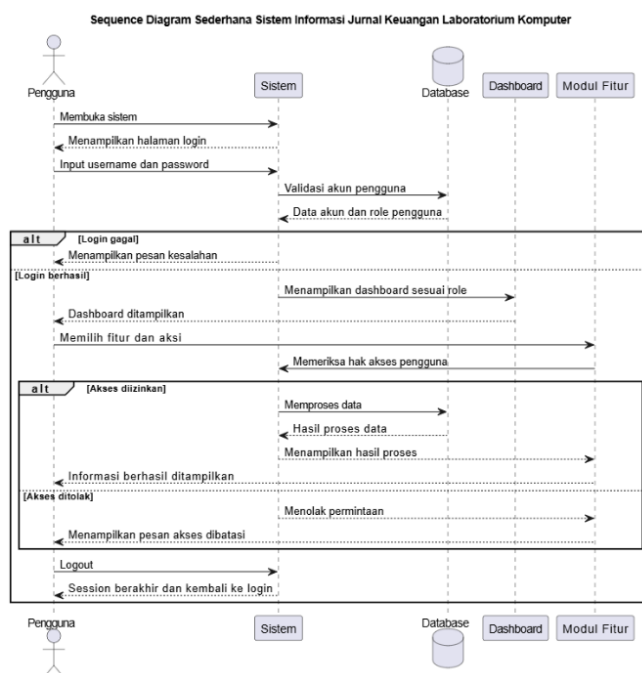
Sequence Diagram Sederhana Sistem Informasi Jurnal Keuangan Laboratorium Komputer

Pengguna

Sistem

Database

Dashboard

Modul Fitur

Membuka sistem

Menampilkan halaman login

Input username dan password

Validasi akun pengguna

Data akun dan role pengguna

alt

[Login gagal]

Menampilkan pesan kesalahan

[Login berhasil]

Menampilkan dashboard sesuai role

Dashboard ditampilkan

Memilih fitur dan aksi

Memeriksa hak akses pengguna

alt

[Akses diizinkan]

Memproses data

Hasil proses data

Menampilkan hasil proses

Informasi berhasil ditampilkan

[Akses ditolak]

Menolak permintaan

Menampilkan pesan akses dibatasi

Logout

Session berakhir dan kembali ke login

Pengguna

Sistem

Database

Dashboard

Modul Fitur